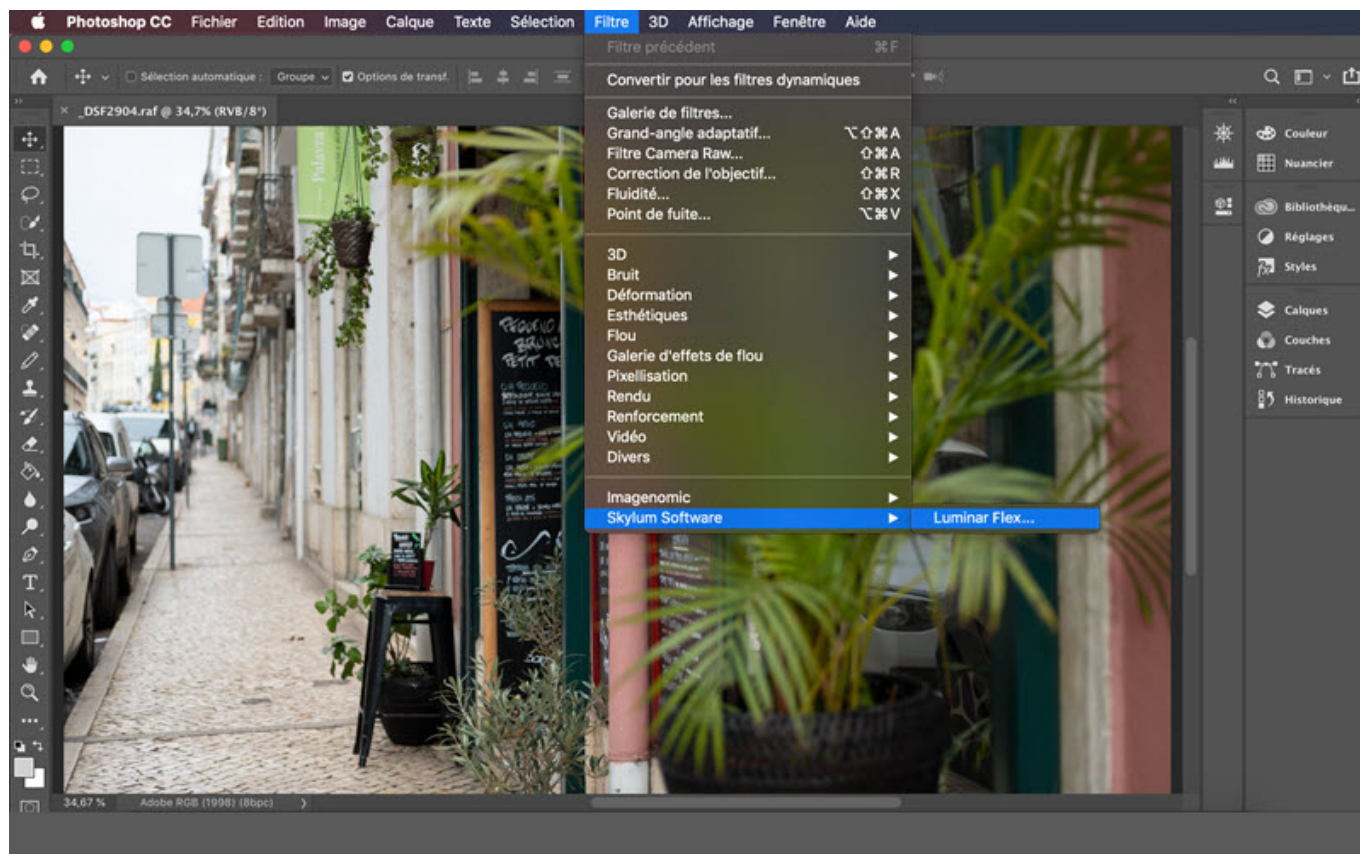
Photoshop CC Fichier Edition Image Calque Texte Sélection Filtre 3D Affichage Fenêtre Aide

Sélection automatique : Groupe Options de transf.

_DSF2904.raf @ 34,7% (RVB/8*)

Filtre précédent ⌘F
Convertir pour les filtres dynamiques
Galerie de filtres...
Grand-angle adaptatif... ⌥⇧⌘A
Filtre Camera Raw... ⇧⌘A
Correction de l'objectif... ⇧⌘R
Fluidité... ⇧⌘X
Point de fuite... ⌥⌘V
3D
Bruit
Déformation
Esthétiques
Flou
Galerie d'effets de flou
Pixellisation
Rendu
Renforcement
Vidéo
Divers
Imagenomic
Skylum Software
Luminar Flex...

Couleur
Nuancier
Bibliothèqu...
Réglages
Styles
Calques
Couches
Tracés
Historique

Palavra

34,67 % Adobe RGB (1998) (8bpc)